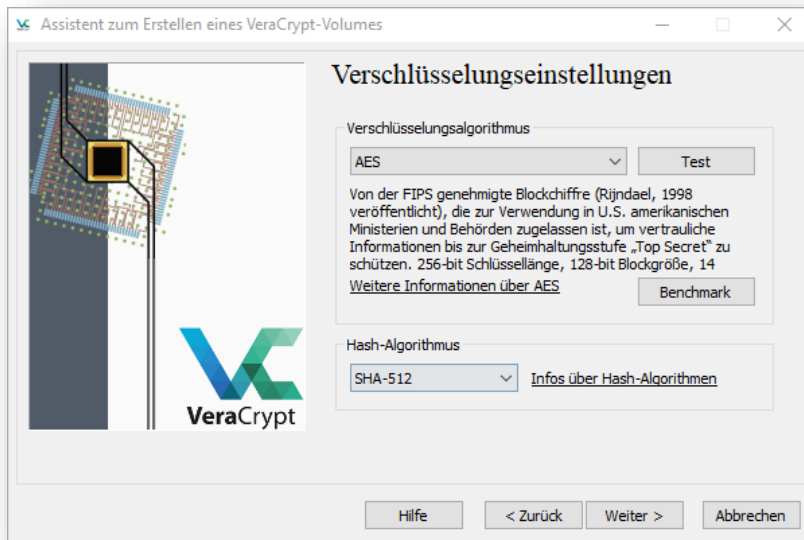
Assistent zum Erstellen eines VeraCrypt-Volumes

Verschlüsselungseinstellungen

Verschlüsselungsalgorithmus

AES

Test

Von der FIPS genehmigte Blockchiffre (Rijndael, 1998 veröffentlicht), die zur Verwendung in U.S. amerikanischen Ministerien und Behörden zugelassen ist, um vertrauliche Informationen bis zur Geheimhaltungsstufe „Top Secret" zu schützen. 256-bit Schlüssellänge, 128-bit Blockgröße, 14

Weitere Informationen über AES

Benchmark

Hash-Algorithmus

SHA-512

Infos über Hash-Algorithmen

VeraCrypt

Hilfe

< Zurück

Weiter >

Abbrechen